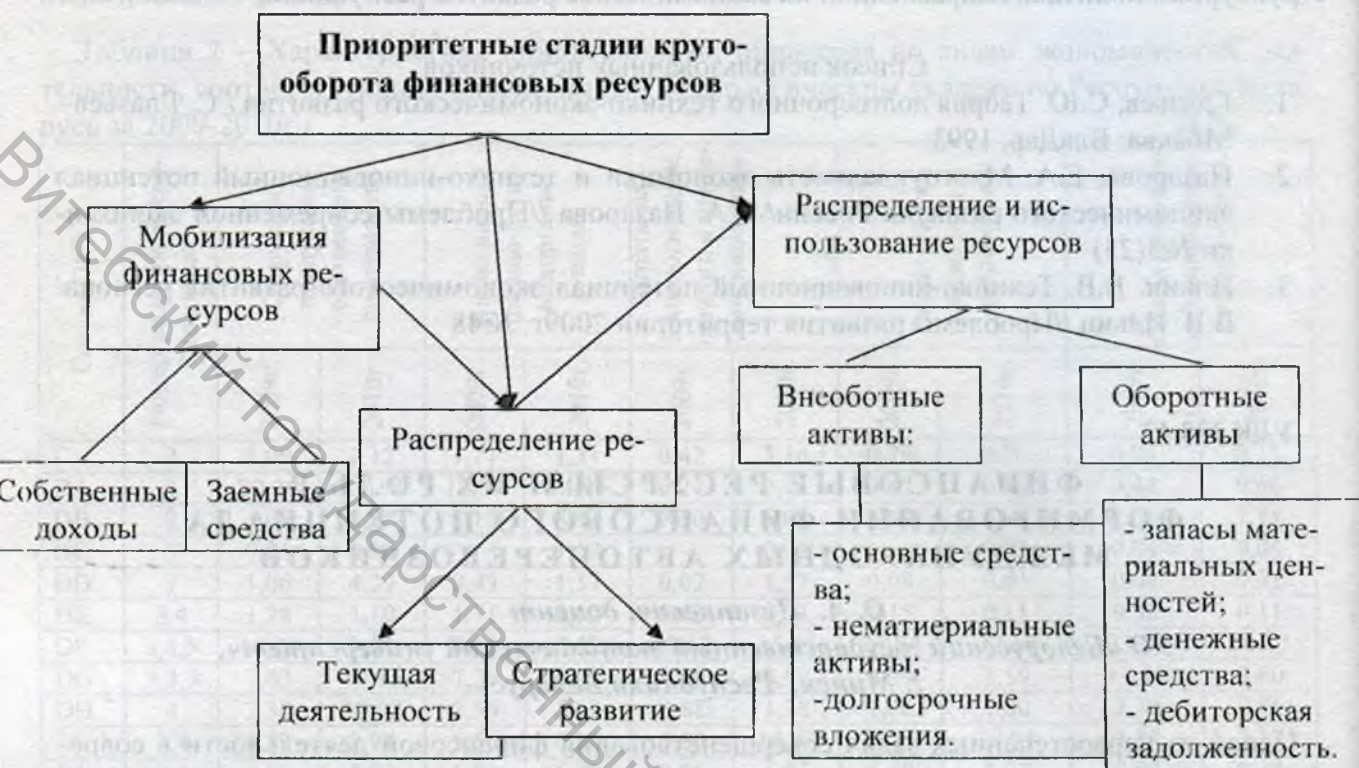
Приоритетные стадии кругооборота финансовых ресурсов

Мобилизация финансовых ресурсов

Распределение и использование ресурсов

Распределение ресурсов

Собственные доходы

Заемные средства

Внеоботные активы:

Оборотные активы

- основные средства;
- нематиериальные активы;
-долгосрочные вложения.

- запасы материальных ценностей;
- денежные средства;
- дебиторская задолженность.

Текущая деятельность

Стратегическое развитие

Витебский государственный